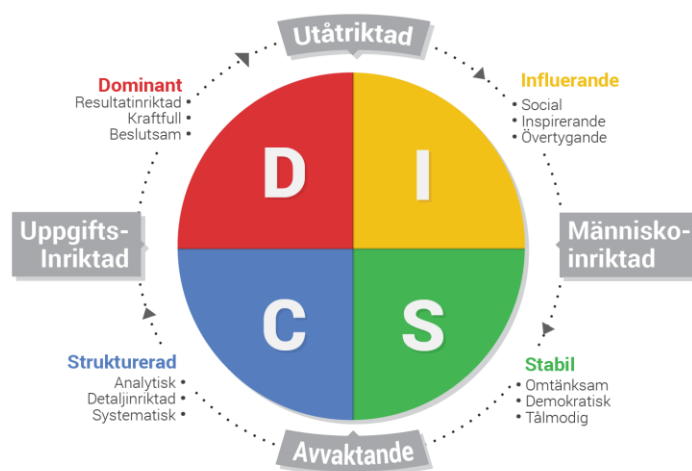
Utåtriktad

Dominant
Resultatinriktad •
Kraftfull •
Beslutsam •

Influerande
• Social
• Inspirerande
• Övertygande

Uppgifts-
Inriktad

D

I

Människo-
inriktad

C

S

Strukturerad
Analytisk •
Detaljinriktad •
Systematisk •

Stabil
• Omtänksam
• Demokratisk
• Tålmodig

Avvaktande